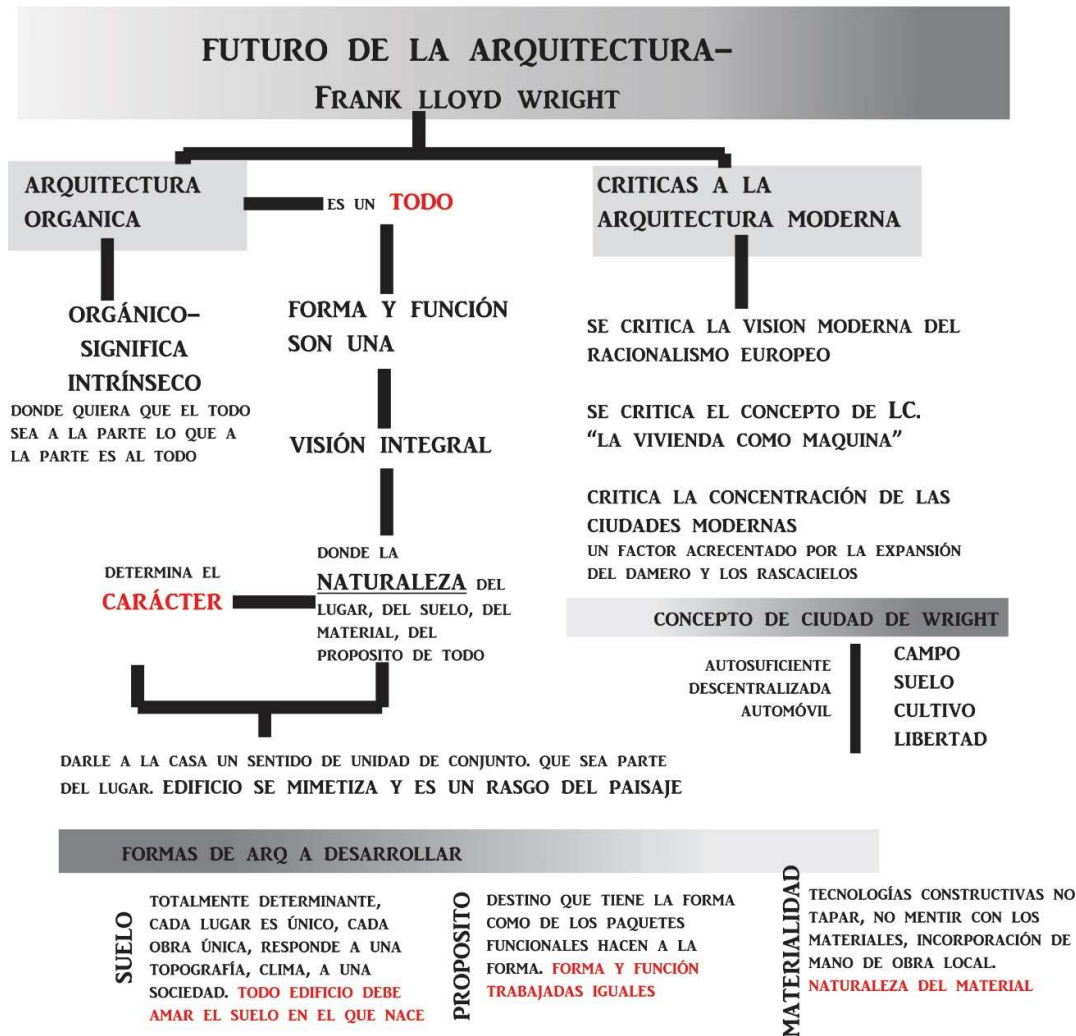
FUTURO DE LA ARQUITECTURA-
FRANK LLOYD WRIGHT

ARQUITECTURA ORGANICA

ES UN TODO

CRITICAS A LA ARQUITECTURA MODERNA

ORGÁNICO- SIGNIFICA INTRÍNSECO
DONDE QUIERA QUE EL TODO SEA A LA PARTE LO QUE A LA PARTE ES AL TODO

FORMA Y FUNCIÓN SON UNA

VISIÓN INTEGRAL

DONDE LA NATURALEZA DEL LUGAR, DEL SUELO, DEL MATERIAL, DEL PROPOSITO DE TODO

DETERMINA EL CARÁCTER

SE CRITICA LA VISION MODERNA DEL RACIONALISMO EUROPEO

SE CRITICA EL CONCEPTO DE LC. "LA VIVIENDA COMO MAQUINA"

CRITICA LA CONCENTRACIÓN DE LAS CIUDADES MODERNAS
UN FACTOR ACRECENTADO POR LA EXPANSIÓN DEL DAMERO Y LOS RASCACIELOS

CONCEPTO DE CIUDAD DE WRIGHT

AUTOSUFICIENTE
DESCENTRALIZADA
AUTOMÓVIL

CAMPO
SUELO
CULTIVO
LIBERTAD

DARLE A LA CASA UN SENTIDO DE UNIDAD DE CONJUNTO. QUE SEA PARTE DEL LUGAR. EDIFICIO SE MIMETIZA Y ES UN RASGO DEL PAISAJE

FORMAS DE ARQ A DESARROLLAR

SUELO
TOTALMENTE DETERMINANTE, CADA LUGAR ES ÚNICO, CADA OBRA ÚNICA, RESPONDE A UNA TOPOGRAFÍA, CLIMA, A UNA SOCIEDAD. TODO EDIFICIO DEBE AMAR EL SUELO EN EL QUE NACE

PROPOSITO
DESTINO QUE TIENE LA FORMA COMO DE LOS PAQUETES FUNCIONALES HACEN A LA FORMA. FORMA Y FUNCIÓN TRABAJADAS IGUALES

MATERIALIDAD
TECNOLOGÍAS CONSTRUCTIVAS NO TAPAR, NO MENTIR CON LOS MATERIALES, INCORPORACIÓN DE MANO DE OBRA LOCAL. NATURALEZA DEL MATERIAL